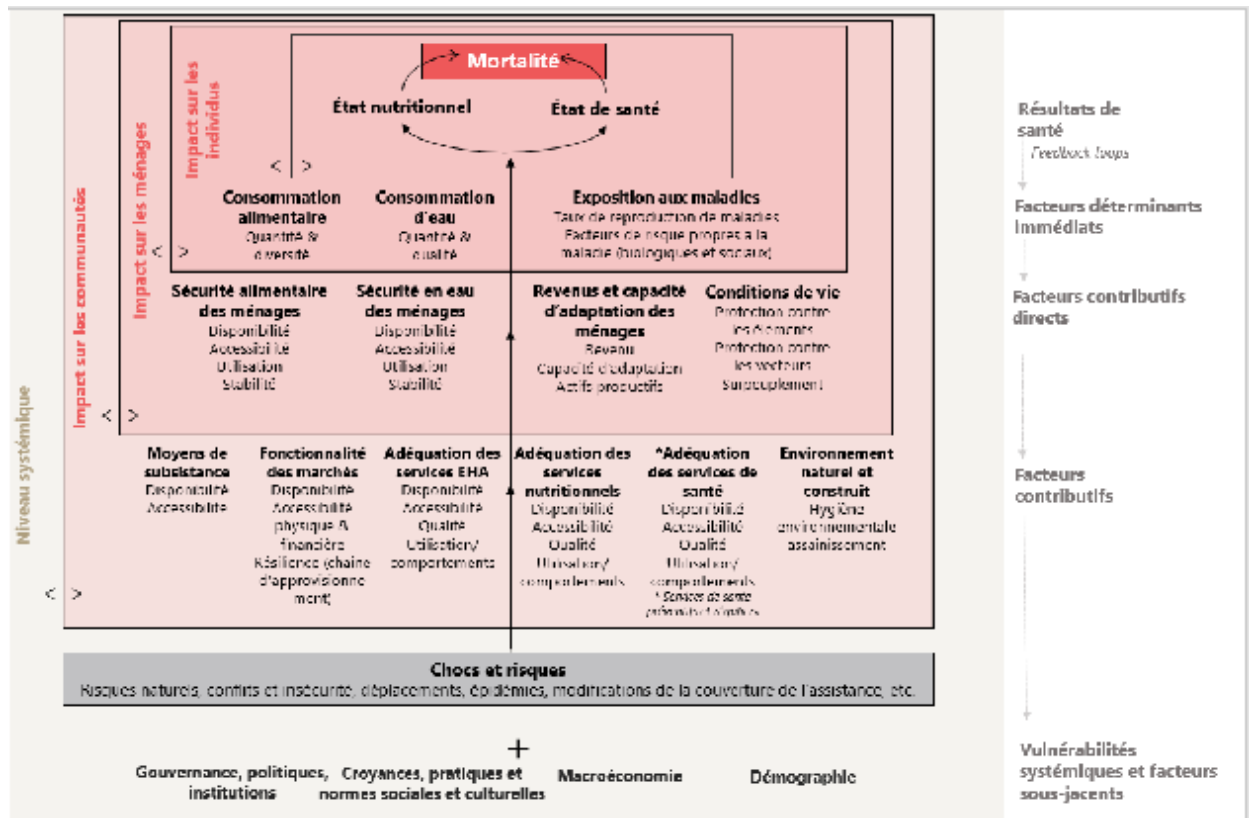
Mortalité

État nutritionnel

État de santé

Impact sur les individus

Impact sur les ménages

Impact sur les communautés

Niveau systémique

< >

Consommation alimentaire
Quantité & diversité

Consommation d'eau
Quantité & qualité

Exposition aux maladies
Taux de reproduction de maladies
Facteurs de risque propres à la maladie (biologiques et sociaux)

< >

Sécurité alimentaire des ménages
Disponibilité
Accessibilité
Utilisation
Stabilité

Sécurité en eau des ménages
Disponibilité
Accessibilité
Utilisation
Stabilité

Revenus et capacité d'adaptation des ménages
Revenu
Capacité d'adaptation
Actifs productifs

Conditions de vie
Protection contre les éléments
Protection contre les vecteurs
Surpeuplement

< >

Moyens de subsistance
Disponibilité
Accessibilité

Fonctionnalité des marchés
Disponibilité
Accessibilité physique & financière
Résilience (chaîne d'approvisionnement)

Adéquation des services EHA
Disponibilité
Accessibilité
Qualité
Utilisation/comportements

Adéquation des services nutritionnels
Disponibilité
Accessibilité
Qualité
Utilisation/comportements

*Adéquation des services de santé
Disponibilité
Accessibilité
Qualité
Utilisation/comportements
* Services de santé préventifs et curatifs

Environnement naturel et construit
Hygiène environnementale
assainissement

< >

Chocs et risques
Risques naturels, conflits et insécurité, déplacements, épidémies, modifications de la couverture de l'assistance, etc.

+

Gouvernance, politiques, institutions

Croyances, pratiques et normes sociales et culturelles

Macroéconomie

Démographie

Résultats de santé
Feedback loops

Facteurs déterminants immédiats

Facteurs contributifs directs

Facteurs contributifs

Vulnérabilités systémiques et facteurs sous-jacents